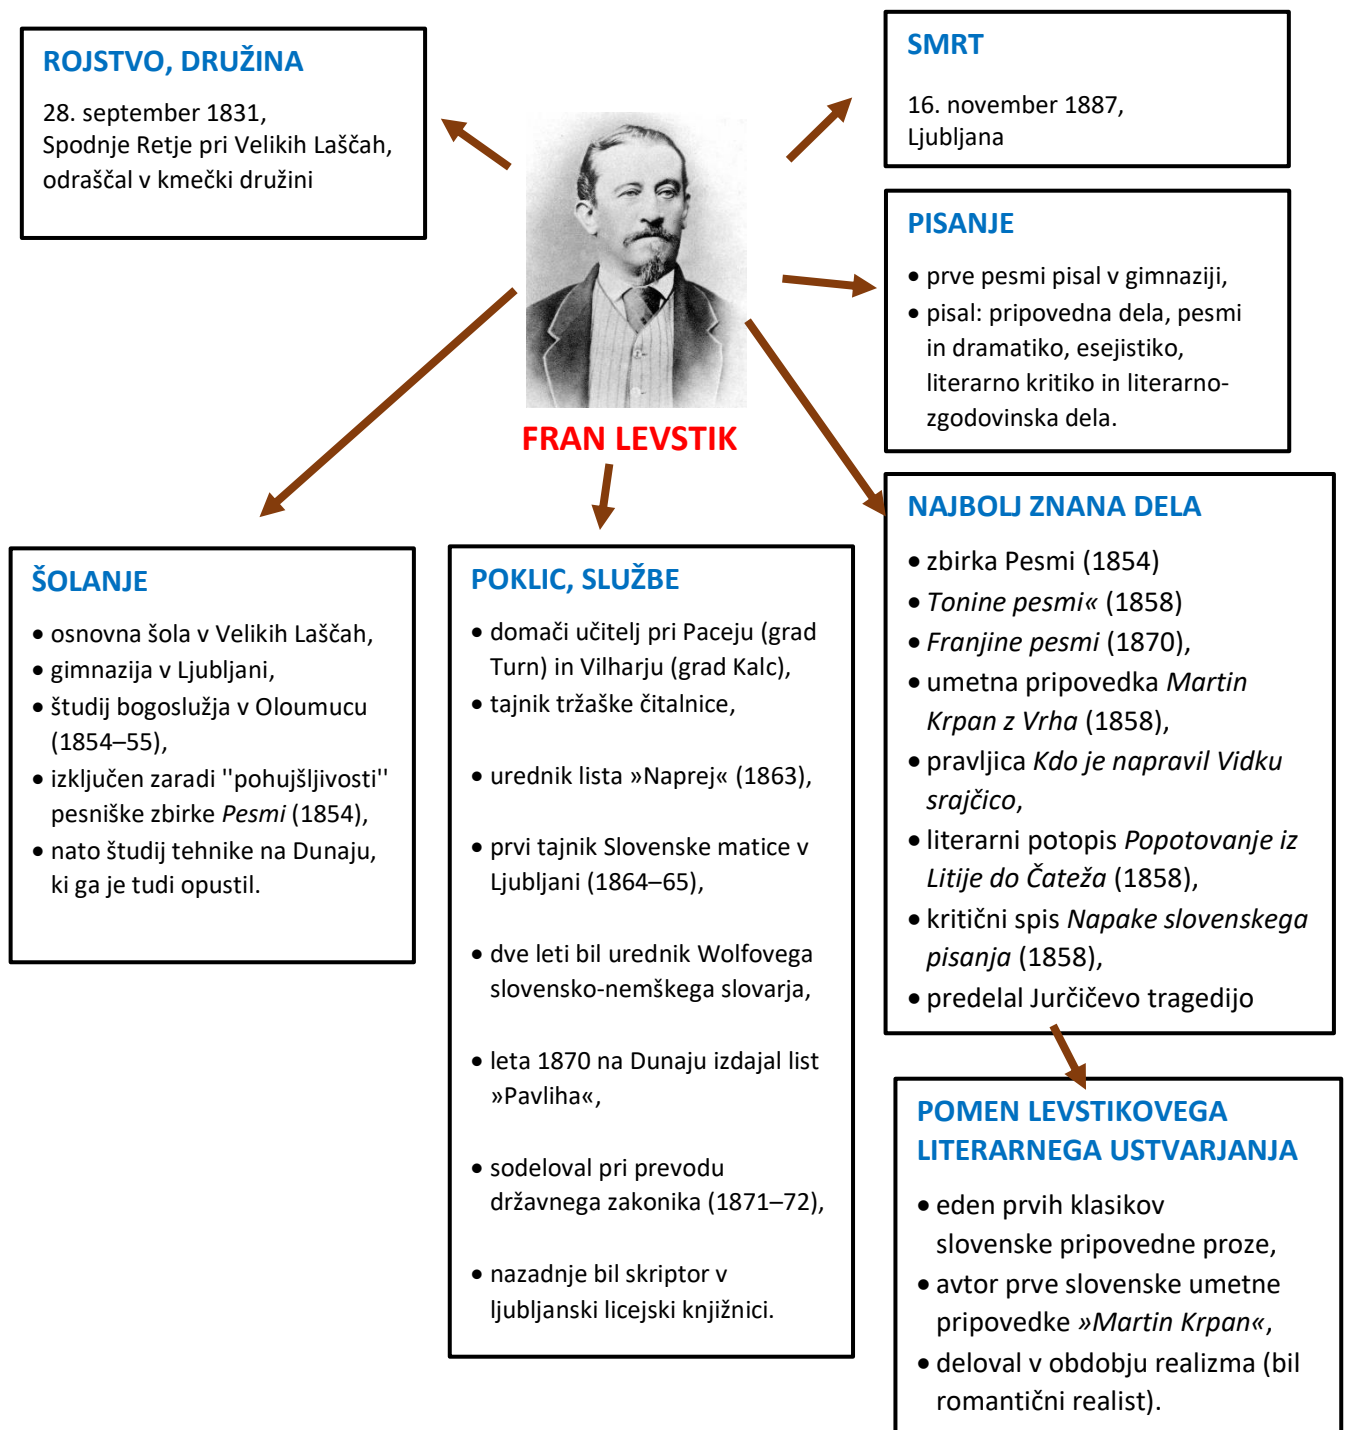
ROJSTVO, DRUŽINA

28. september 1831, Spodnje Retje pri Velikih Laščah, odraščal v kmečki družini

SMRT

16. november 1887, Ljubljana

PISANJE

• prve pesmi pisal v gimnaziji,
• pisal: pripovedna dela, pesmi in dramatiko, esejistiko, literarno kritiko in literarnozgodovinska dela.

FRAN LEVSTIK

NAJBOLJ ZNANA DELA

• zbirka Pesmi (1854)
• *Tonine pesmi«* (1858)
• *Franjine pesmi* (1870),
• umetna pripovedka *Martin Krpan z Vrha* (1858),
• pravljica *Kdo je napravil Vidku srajčico*,
• literarni potopis *Popotovanje iz Litije do Čateža* (1858),
• kritični spis *Napake slovenskega pisanja* (1858),
• predelal Jurčičevo tragedijo

ŠOLANJE

• osnovna šola v Velikih Laščah,
• gimnazija v Ljubljani,
• študij bogoslužja v Oloumucu (1854–55),
• izključen zaradi ''pohujšljivosti'' pesniške zbirke *Pesmi* (1854),
• nato študij tehnike na Dunaju, ki ga je tudi opustil.

POKLIC, SLUŽBE

• domači učitelj pri Paceju (grad Turn) in Vilharju (grad Kalc),
• tajnik tržaške čitalnice,
• urednik lista »Naprej« (1863),
• prvi tajnik Slovenske matice v Ljubljani (1864–65),
• dve leti bil urednik Wolfovega slovensko-nemškega slovarja,
• leta 1870 na Dunaju izdajal list »Pavliha«,
• sodeloval pri prevodu državnega zakonika (1871–72),
• nazadnje bil skriptor v ljubljanski licejski knjižnici.

POMEN LEVSTIKOVEGA LITERARNEGA USTVARJANJA

• eden prvih klasikov slovenske pripovedne proze,
• avtor prve slovenske umetne pripovedke *»Martin Krpan«*,
• deloval v obdobju realizma (bil romantični realist).